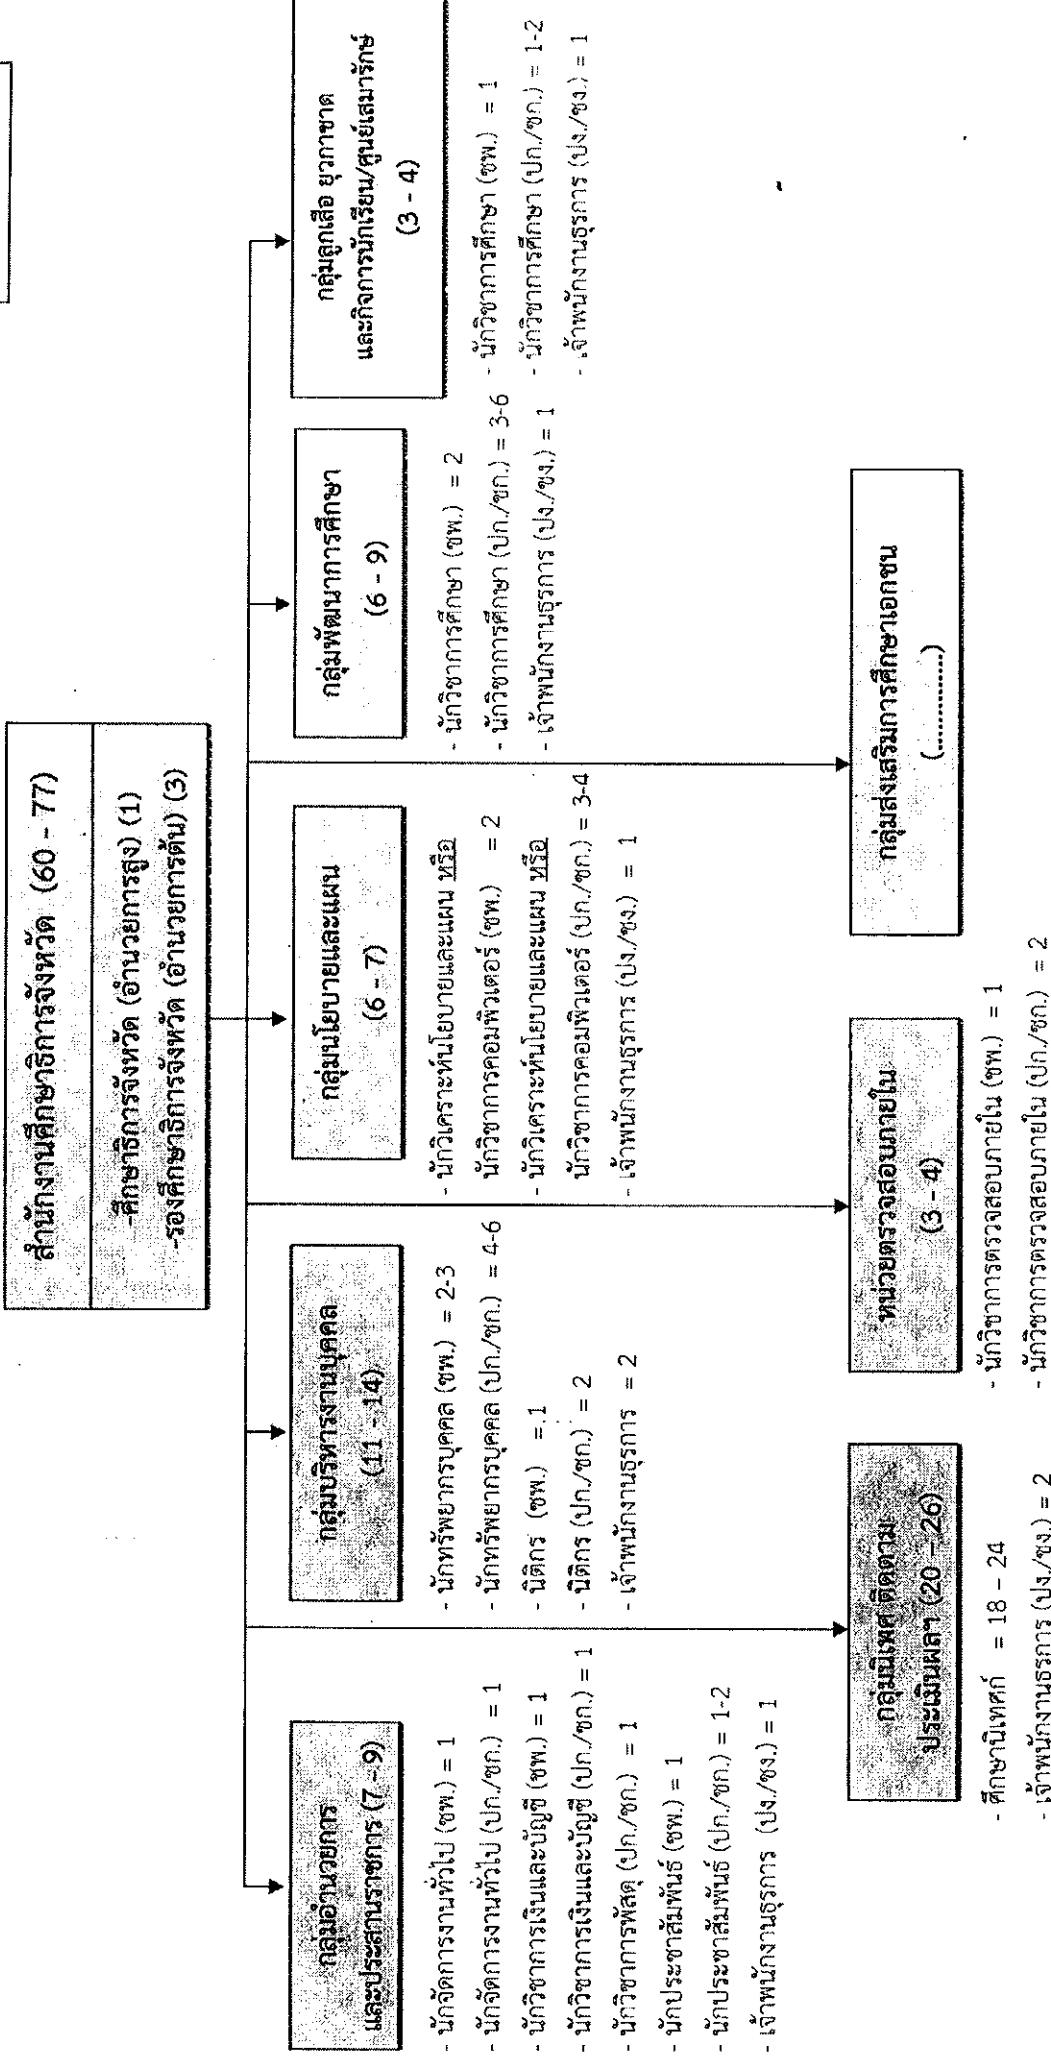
สำนักงานศึกษาธิการจังหวัด (60 - 77)

-ศึกษาธิการจังหวัด (อำนวยการสูง) (1)
-รองศึกษาธิการจังหวัด (อำนวยการต้น) (3)

กลุ่มอำนวยการและประสานราชการ (7-9)

- นักจัดการงานทั่วไป (ชพ.) = 1
- นักจัดการงานทั่วไป (ปก./ชก.) = 1
- นักวิชาการเงินและบัญชี (ชพ.) = 1
- นักวิชาการเงินและบัญชี (ปก./ชก.) = 1
- นักวิชาการพัสดุ (ปก./ชก.) = 1
- นักประชาสัมพันธ์ (ชพ.) = 1
- นักประชาสัมพันธ์ (ปก./ชก.) = 1-2
- เจ้าพนักงานธุรการ (ปง./ชง.) = 1

กลุ่มบริหารงานบุคคล (11 - 14)

- นักทรัพยากรบุคคล (ชพ.) = 2-3
- นักทรัพยากรบุคคล (ปก./ชก.) = 4-6
- นิติกร (ชพ.) = 1
- นิติกร (ปก./ชก.) = 2
- เจ้าพนักงานธุรการ = 2

กลุ่มนโยบายและแผน (6 - 7)

- นักวิเคราะห์นโยบายและแผน หรือ นักวิชาการคอมพิวเตอร์ (ชพ.) = 2
- นักวิเคราะห์นโยบายและแผน หรือ นักวิชาการคอมพิวเตอร์ (ปก./ชก.) = 3-4
- เจ้าพนักงานธุรการ (ปง./ชง.) = 1

กลุ่มพัฒนาการศึกษา (6 - 9)

- นักวิชาการศึกษา (ชพ.) = 2
- นักวิชาการศึกษา (ปก./ชก.) = 3-6
- เจ้าพนักงานธุรการ (ปง./ชง.) = 1

กลุ่มลูกเสือ ยุวกาชาด และกิจการนักเรียน/ศูนย์เสมารักษ์ (3 - 4)

- นักวิชาการศึกษา (ชพ.) = 1
- นักวิชาการศึกษา (ปก./ชก.) = 1-2
- เจ้าพนักงานธุรการ (ปง./ชง.) = 1

กลุ่มนิเทศ ติดตาม ประเมินผล (20 - 26)

- ศึกษานิเทศก์ = 18 - 24
- เจ้าพนักงานธุรการ (ปง./ชง.) = 2

หน่วยตรวจสอบภายใน (3 - 4)

- นักวิชาการตรวจสอบภายใน (ชพ.) = 1
- นักวิชาการตรวจสอบภายใน (ปก./ชก.) = 2

กลุ่มส่งเสริมการศึกษาเอกชน (...........)